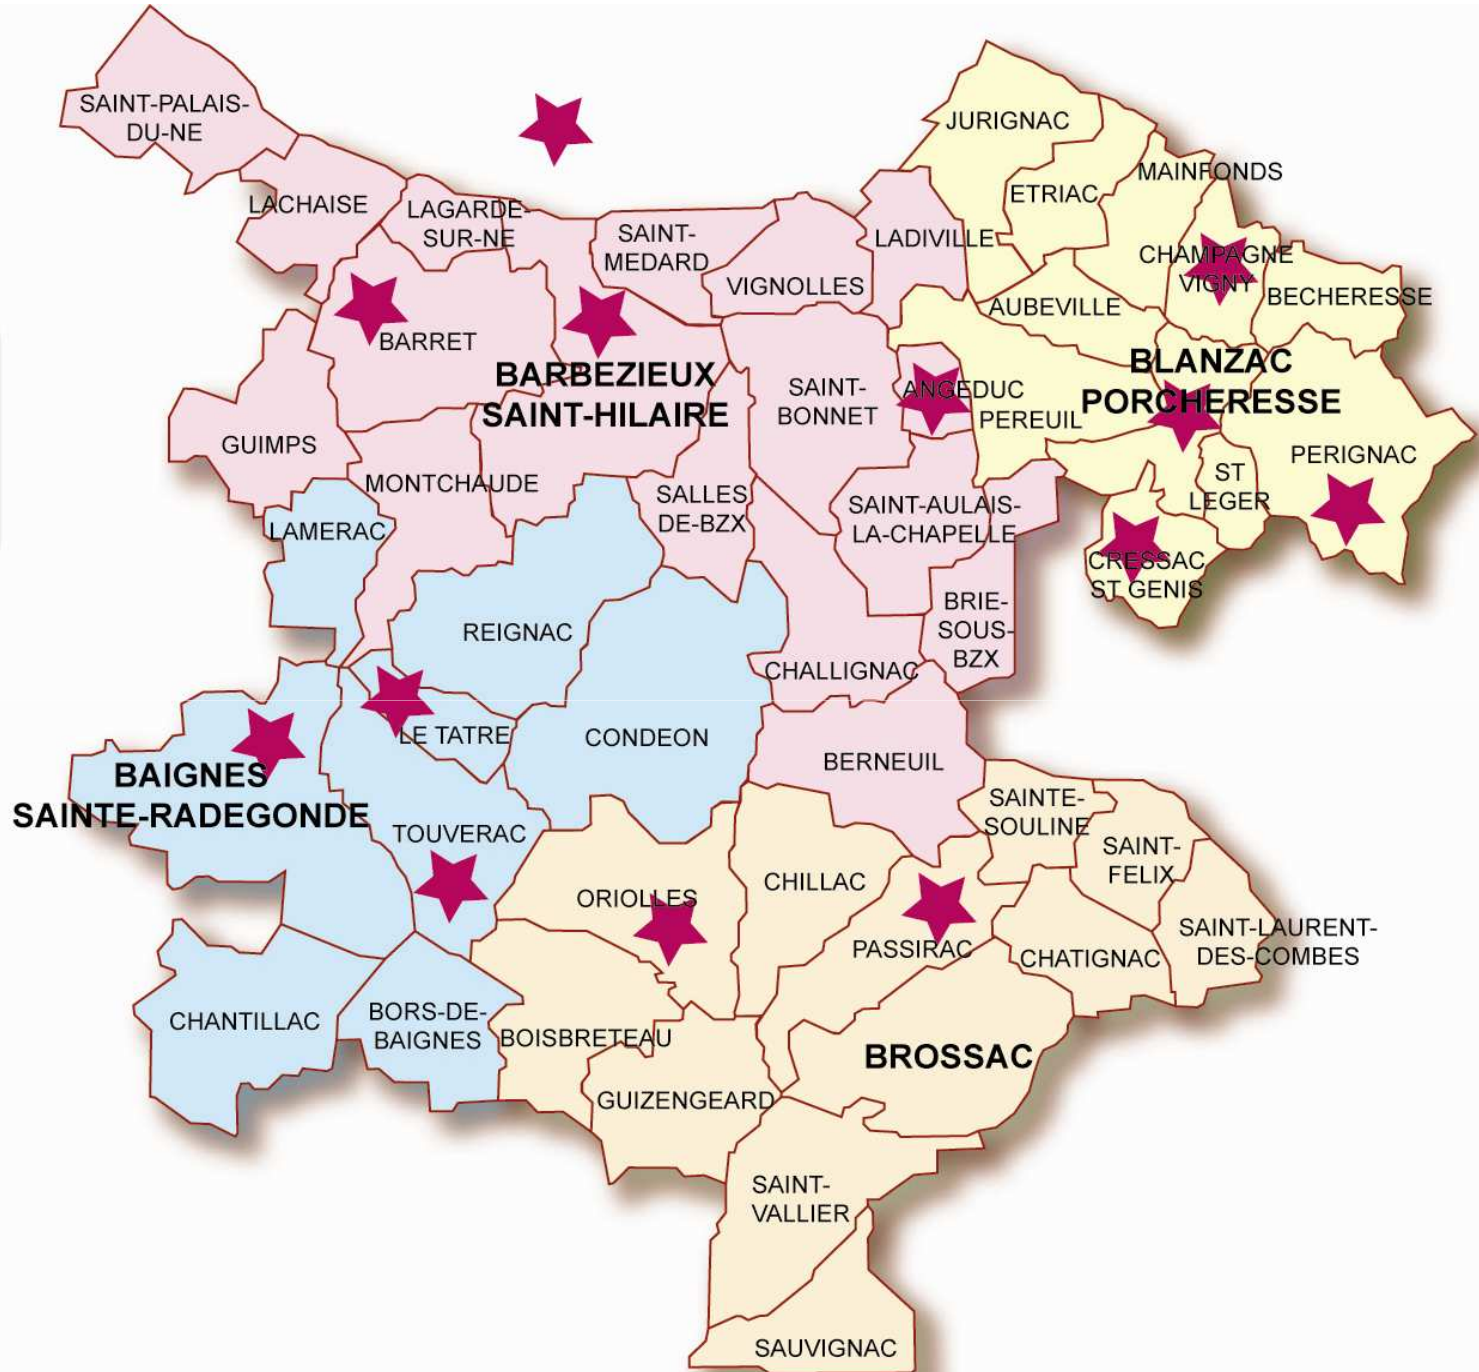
SAINT-PALAIS-DU-NE

LACHAISE

LAGARDE-SUR-NE

SAINT-MEDARD

VIGNOLLES

LADIVILLE

JURIGNAC

ETRIAC

MAINFONDS

CHAMPAGNE VIGNY

BECHERESSE

AUBEVILLE

BARRET

BARBEZIEUX SAINT-HILAIRE

SAINT-BONNET

ANGEDUC

PEREUIL

BLANZAC PORCHERESSE

GUIMPS

MONTCHAUDE

SALLES DE-BZX

SAINT-AULAIS-LA-CHAPELLE

ST LEGER

PERIGNAC

LAMERAC

CRESSAC ST GENIS

REIGNAC

BRIE-SOUS-BZX

CHALLIGNAC

LE TATRE

CONDEON

BERNEUIL

BAIGNES SAINTE-RADEGONDE

TOUVERAC

SAINTE-SOULINE

SAINT-FELIX

CHILLAC

ORIOLLES

PASSIRAC

CHATIGNAC

SAINT-LAURENT-DES-COMBES

CHANTILLAC

BORS-DE-BAIGNES

BOISBRETEAU

BROSSAC

GUIZENGEARD

SAINT-VALLIER

SAUVIGNAC